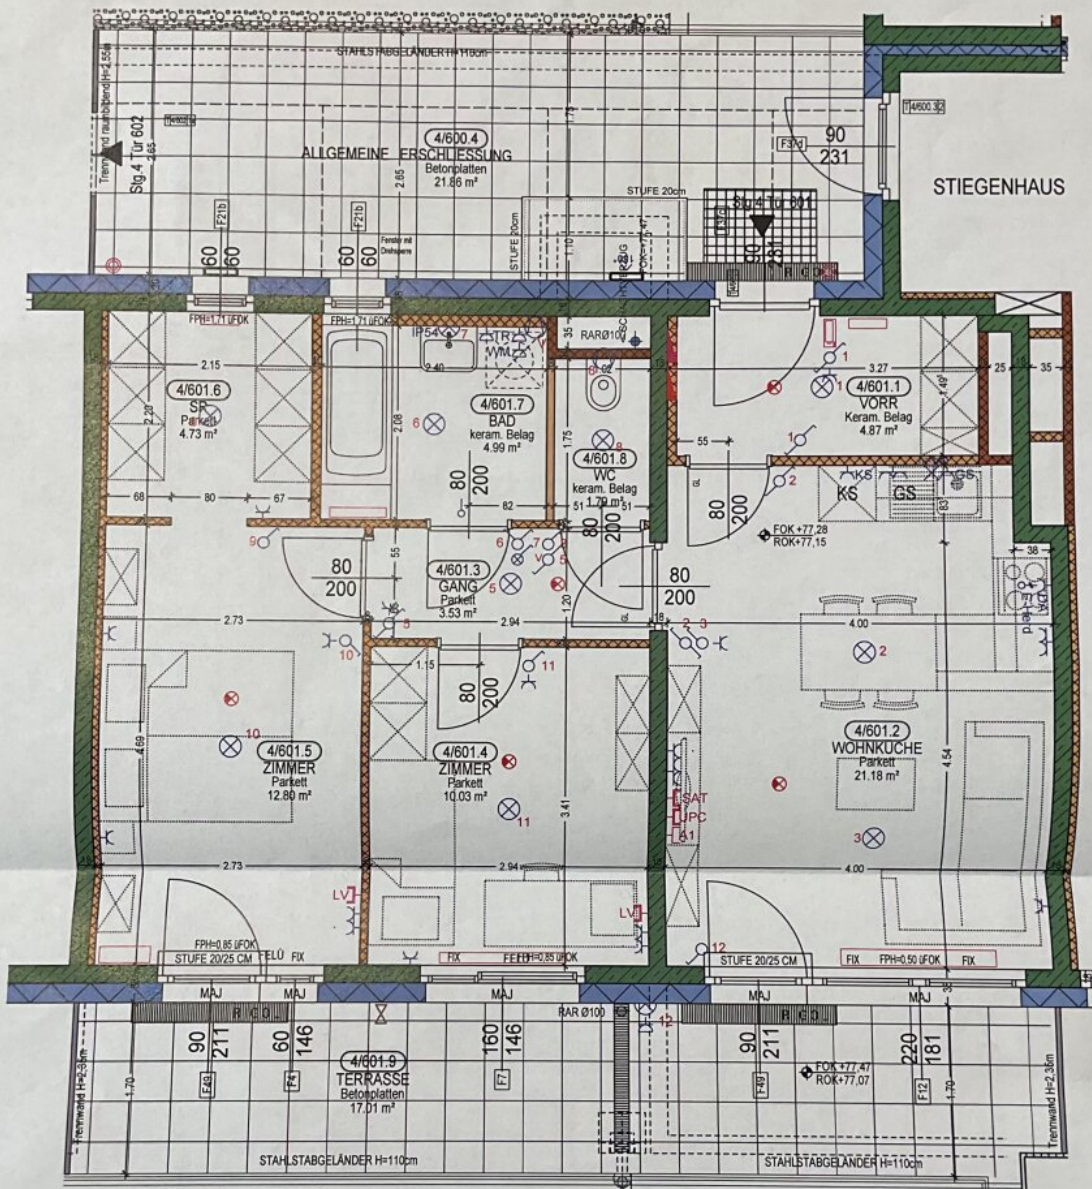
STAHLSTABGELÄNDER H=110cm

Trennwand raumbildend H=2.55m

Stg.4 für 602

4/600.4
ALLGEMEINE ERSCHLIESSUNG
Betonplatten
21.86 m²

2.65

2.85

1.75

1.10

STUFE 20cm

STUFE 20cm

F21b

F21b

60
60

60
60

Fenster mit Drehsperre

Stg.4 für 601

90
231

90
231

F37d

T4/600.32

STIEGENHAUS

R C O

FPH=1.71 ÜFOK

FPH=1.71 ÜFOK

IP54

TR
WM

RAR Ø100

35

2.15

2.40

4/601.6
SR
Parkett
4.73 m²

2.20

6

4/601.7
BAD
keram. Belag
4.99 m²

2.08

1.75

8

4/601.8
WC
keram. Belag
1.79 m²

3.27

25

35

4/601.1
VORR
Keram. Belag
4.87 m²

1.49

55

1

1

2

KS

KS

GS

GS

68

80

67

80
200

82

51

51

80
200

80
200

FOK +77.28
ROK+77.15

83

38

9

80
200

55

6

7

5

6

4/601.3
GANG
Parkett
3.53 m²

1.20

80
200

18

2

3

4

5

2.73

2.94

4.00

10

1.15

11

80
200

2

10

4/601.5
ZIMMER
Parkett
12.80 m²

4.69

4/601.4
ZIMMER
Parkett
10.03 m²

11

3.41

SAT
PC
A1

4/601.2
WOHNKÜCHE
Parkett
21.18 m²

4.54

3

2.73

2.94

4.00

LV

LV

12

FPH=0.85 ÜFOK

STUFE 20/25 CM

FELÜ

FIX

FIX

FEFI

FPH=0.85 ÜFOK

STUFE 20/25 CM

FIX

FPH=0.50 ÜFOK

FIX

MAJ

MAJ

MAJ

MAJ

MAJ

R C O L

RAR Ø100

R C O L

12

90
211

60
146

4/601.9
TERRASSE
Betonplatten
17.01 m²

160
146

90
211

FOK +77.47
ROK+77.07

220
181

35

Trennwand H=2.36m

Trennwand H=2.36m

1.70

1.70

F49

F4

F7

F49

F12

STAHLSTABGELÄNDER H=110cm

STAHLSTABGELÄNDER H=110cm